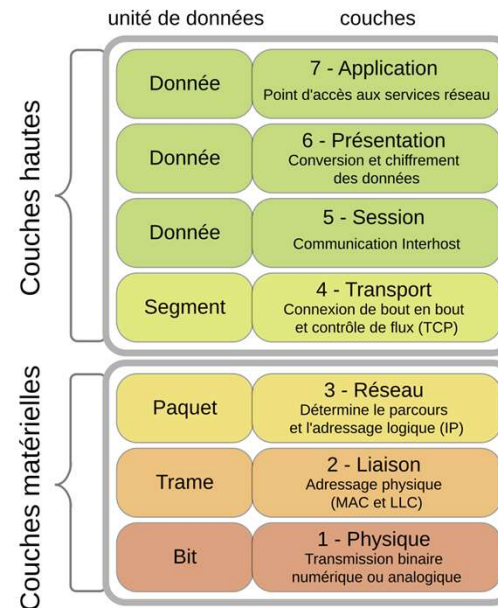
unité de données | couches

Couches hautes

| unité de données | couches |
|---|---|
| Donnée | 7 - Application<br>Point d'accès aux services réseau |
| Donnée | 6 - Présentation<br>Conversion et chiffrement des données |
| Donnée | 5 - Session<br>Communication Interhost |
| Segment | 4 - Transport<br>Connexion de bout en bout et contrôle de flux (TCP) |

Couches matérielles

| unité de données | couches |
|---|---|
| Paquet | 3 - Réseau<br>Détermine le parcours et l'adressage logique (IP) |
| Trame | 2 - Liaison<br>Adressage physique (MAC et LLC) |
| Bit | 1 - Physique<br>Transmission binaire numérique ou analogique |